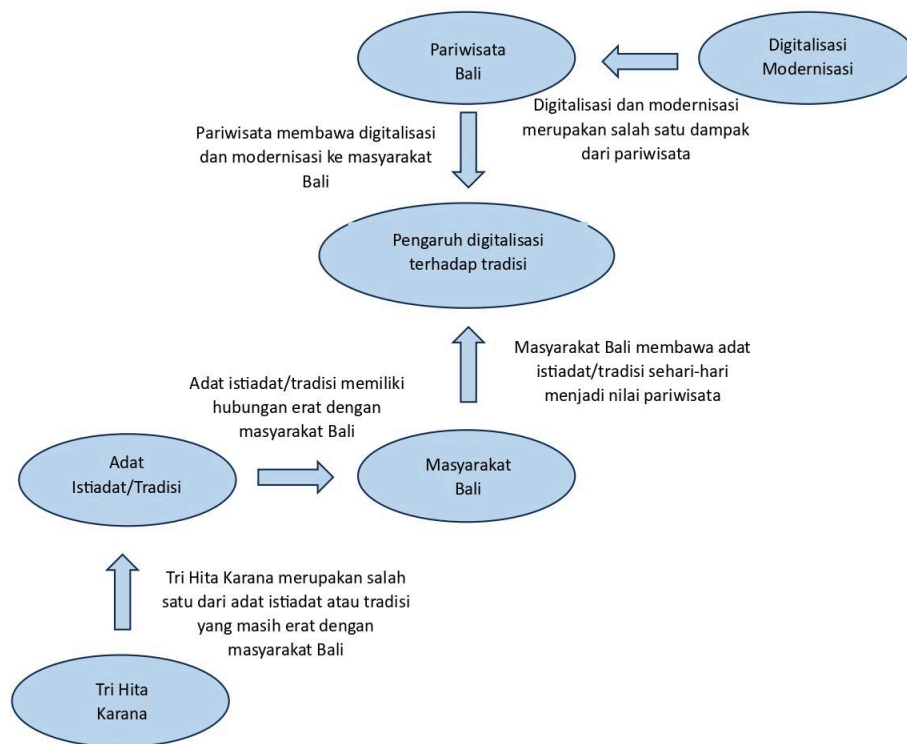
Pariwisata Bali

Digitalisasi Modernisasi

Digitalisasi dan modernisasi merupakan salah satu dampak dari pariwisata

Pariwisata membawa digitalisasi dan modernisasi ke masyarakat Bali

Pengaruh digitalisasi terhadap tradisi

Masyarakat Bali membawa adat istiadat/tradisi sehari-hari menjadi nilai pariwisata

Adat istiadat/tradisi memiliki hubungan erat dengan masyarakat Bali

Adat Istiadat/Tradisi

Masyarakat Bali

Tri Hita Karana merupakan salah satu dari adat istiadat atau tradisi yang masih erat dengan masyarakat Bali

Tri Hita Karana